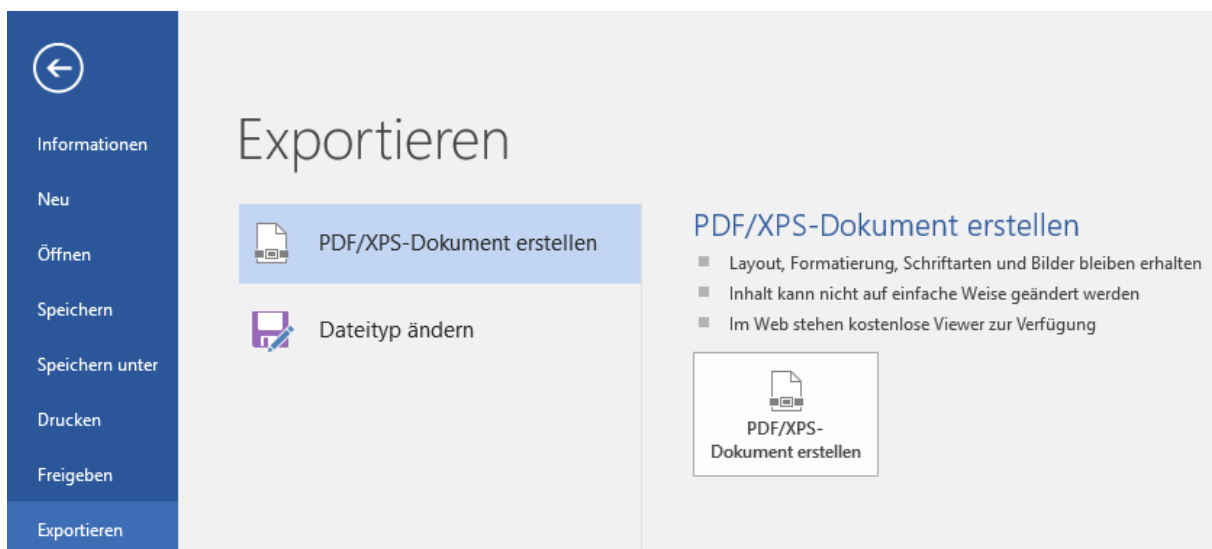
Informationen

Neu

Öffnen

Speichern

Speichern unter

Drucken

Freigeben

Exportieren

Exportieren

PDF/XPS-Dokument erstellen

Dateityp ändern

PDF/XPS-Dokument erstellen

Layout, Formatierung, Schriftarten und Bilder bleiben erhalten

Inhalt kann nicht auf einfache Weise geändert werden

Im Web stehen kostenlose Viewer zur Verfügung

PDF/XPS-Dokument erstellen